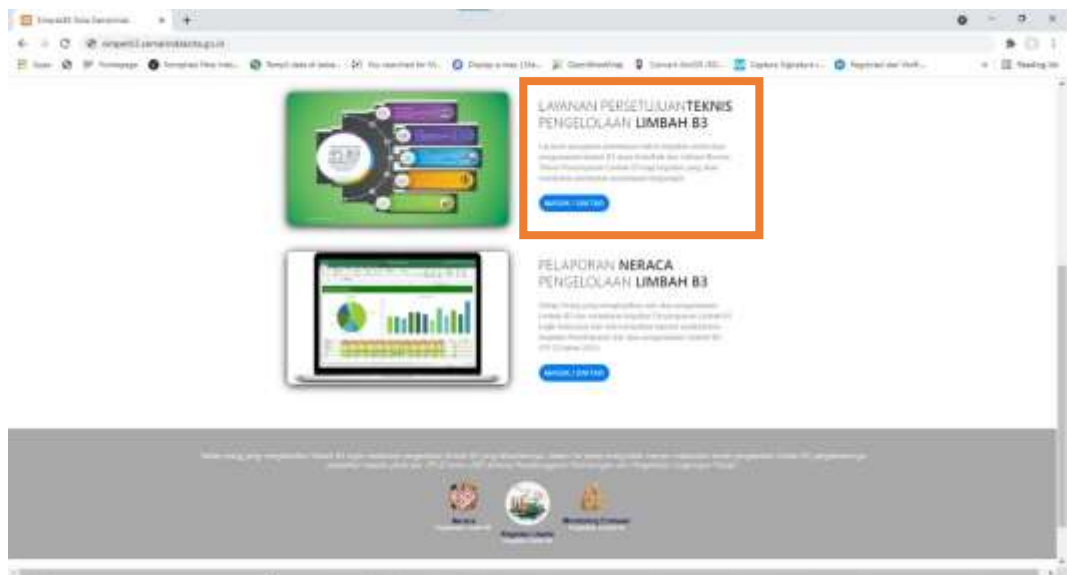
SimpelB3 Dinas Lingkungan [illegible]

simpelb3.jakarta.go.id

Apps | Homepage | Template Peta Indo... | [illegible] | You searched for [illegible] | Display a map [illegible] | OpenStreetMap | Convert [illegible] | Capture Signature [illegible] | Registrasi dan Verifi... | Reading list

LAYANAN PERSETUJUAN TEKNIS PENGELOLAAN LIMBAH B3

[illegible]

MASUK / DAFTAR

PELAPORAN NERACA PENGELOLAAN LIMBAH B3

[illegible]

MASUK / DAFTAR

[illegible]

Neraca
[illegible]

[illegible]

Monitoring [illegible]
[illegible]